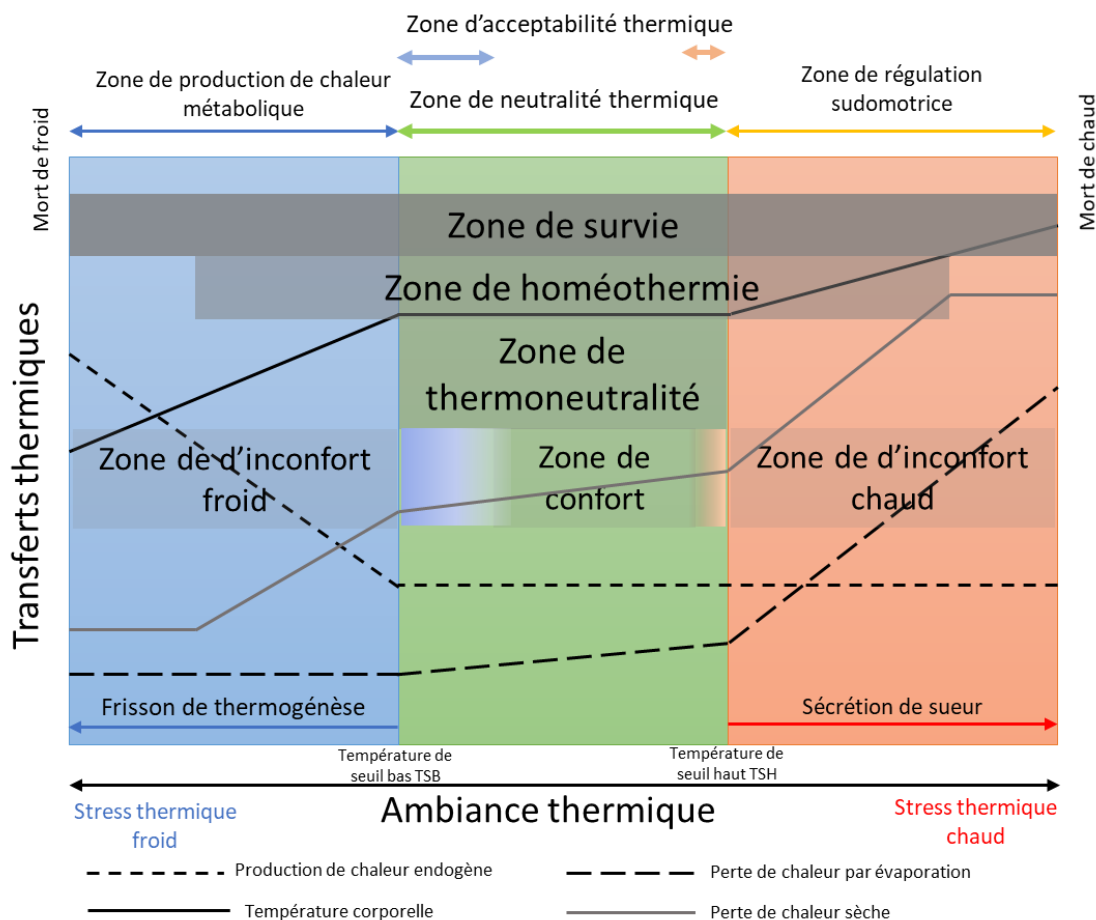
Zone d'acceptabilité thermique

Zone de production de chaleur métabolique

Zone de neutralité thermique

Zone de régulation sudomotrice

Mort de froid

Mort de chaud

Zone de survie

Zone de homéothermie

Zone de thermoneutralité

Zone de d'inconfort froid

Zone de confort

Zone de d'inconfort chaud

Transferts thermiques

Frisson de thermogénèse

Sécrétion de sueur

Température de seuil bas TSB

Température de seuil haut TSH

Stress thermique froid

Ambiance thermique

Stress thermique chaud

Production de chaleur endogène

Perte de chaleur par évaporation

Température corporelle

Perte de chaleur sèche